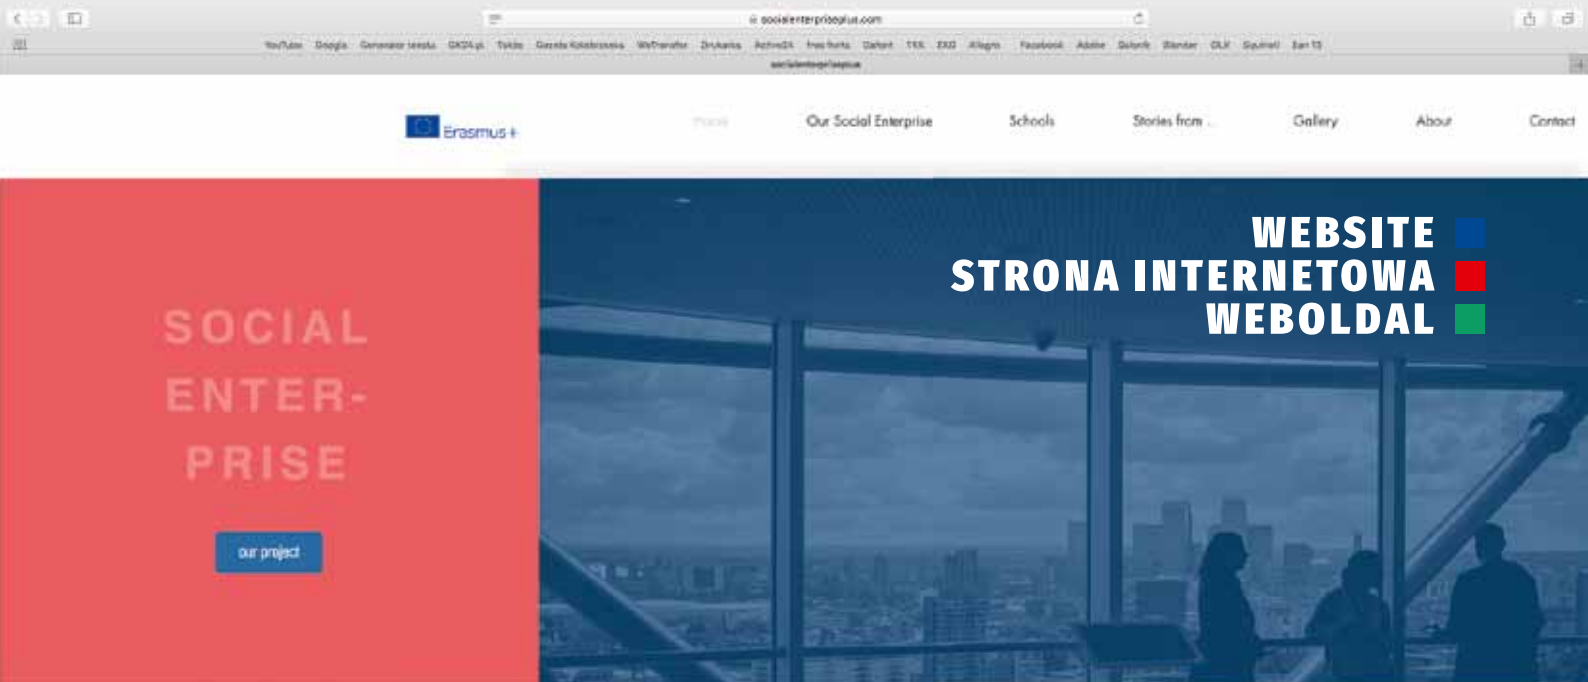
socialenterpriseplus.com

YouTube Google Generator tekstu GKD24.pl Tekde Gazeta Kołobrzeska WeTransfer Drukarka Active24 free fonts Dafont TKK EKO Allegro Facebook Adobe Saloniki Blender OLX Sputnik! Sen TS

socialenterpriseplus

Erasmus+

Home Our Social Enterprise Schools Stories from ... Gallery About Contact

WEBSITE
STRONA INTERNETOWA
WEBOLDAL

SOCIAL ENTER-PRISE

our project